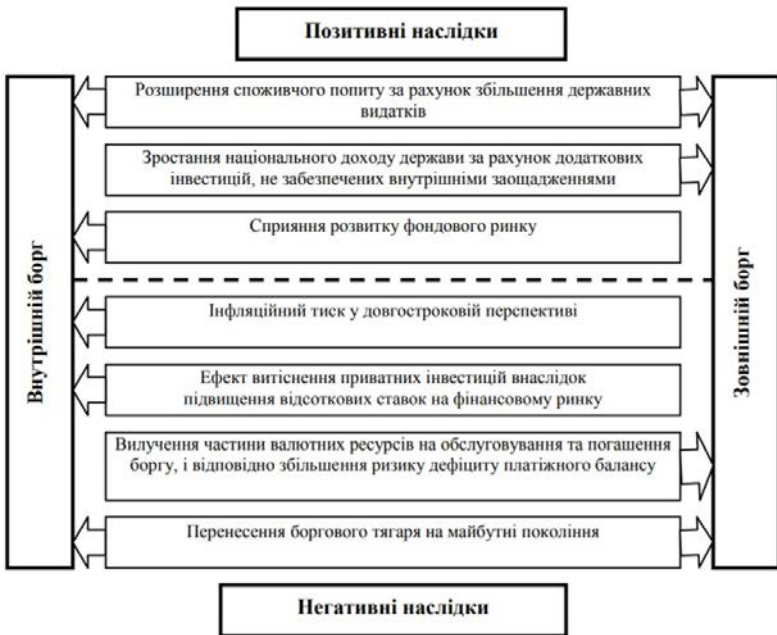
Позитивні наслідки

Внутрішній борг

Розширення споживчого попиту за рахунок збільшення державних видатків

Зростання національного доходу держави за рахунок додаткових інвестицій, не забезпечених внутрішніми заощадженнями

Сприяння розвитку фондового ринку

Інфляційний тиск у довгостроковій перспективі

Ефект витіснення приватних інвестицій внаслідок підвищення відсоткових ставок на фінансовому ринку

Вилучення частини валютних ресурсів на обслуговування та погашення боргу, і відповідно збільшення ризику дефіциту платіжного балансу

Перенесення боргового тягаря на майбутні покоління

Зовнішній борг

Негативні наслідки